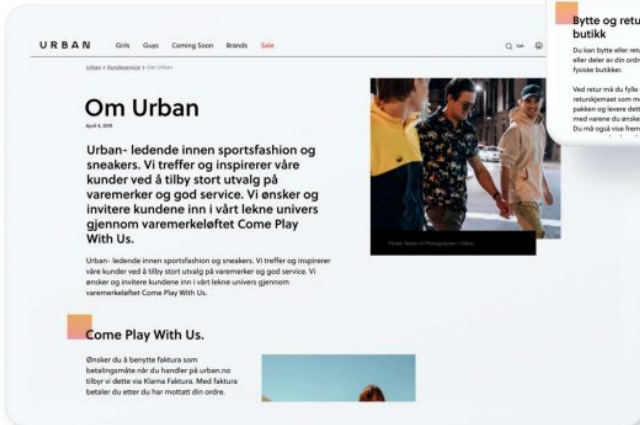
URBAN Girls Guys Coming Soon Brands Sale

Urban > Kundeservice > Om Urban

Om Urban

April 4, 2019

Urban- ledende innen sportsfashion og sneakers. Vi treffer og inspirerer våre kunder ved å tilby stort utvalg på varemerker og god service. Vi ønsker og invitere kundene inn i vårt lekne univers gjennom varemerkeløftet Come Play With Us.

Urban- ledende innen sportsfashion og sneakers. Vi treffer og inspirerer våre kunder ved å tilby stort utvalg på varemerker og god service. Vi ønsker og invitere kundene inn i vårt lekne univers gjennom varemerkeløftet Come Play With Us.

Photo: Name of Photographer / Other

Come Play With Us.

Ønsker du å benytte faktura som betalingsmåte når du handler på urban.no tilbyr vi dette via Klarna Faktura. Med faktura betaler du etter du har mottatt din ordre.

Bytte og retur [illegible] butikk

Du kan bytte eller retu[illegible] eller deler av din ordr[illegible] fysiske butikker.

Ved retur må du fylle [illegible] returskjemaet som m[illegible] pakken og levere dett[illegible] med varene du ønske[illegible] Du må også vise frem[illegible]